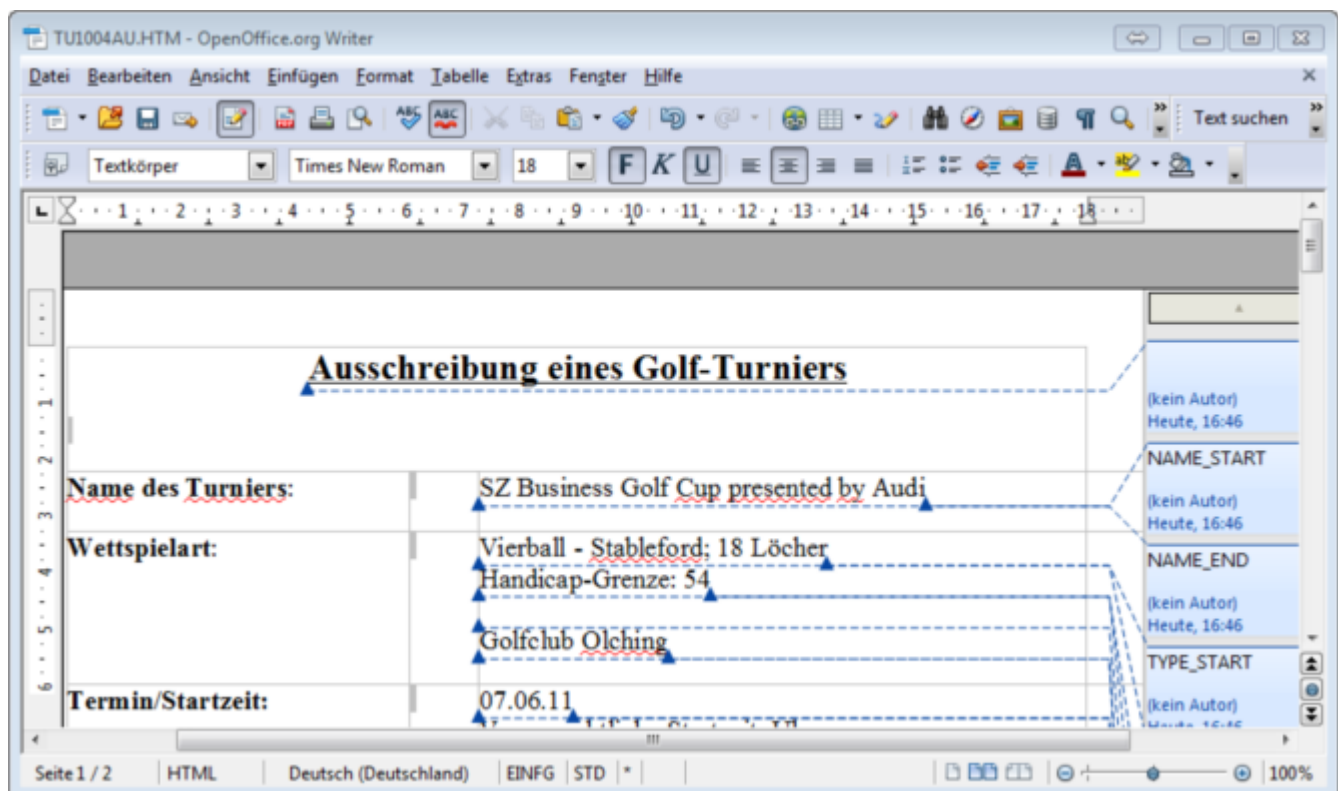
TU1004AU.HTM - OpenOffice.org Writer

Datei Bearbeiten Ansicht Einfügen Format Tabelle Extras Fenster Hilfe

Text suchen

Textkörper | Times New Roman | 18 | F | K | U

1 2 3 4 5 6 7 8 9 10 11 12 13 14 15 16 17 18

Ausschreibung eines Golf-Turniers

(kein Autor)
Heute, 16:46

| Name des Turniers: | SZ Business Golf Cup presented by Audi |
|---|---|
| Wettspielart: | Vierball - Stableford; 18 Löcher<br>Handicap-Grenze: 54<br><br>Golfclub Olching |
| Termin/Startzeit: | 07.06.11<br>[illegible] |

NAME_START
(kein Autor)
Heute, 16:46

NAME_END
(kein Autor)
Heute, 16:46

TYPE_START
(kein Autor)
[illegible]

Seite 1 / 2 | HTML | Deutsch (Deutschland) | EINFG | STD | * | 100%